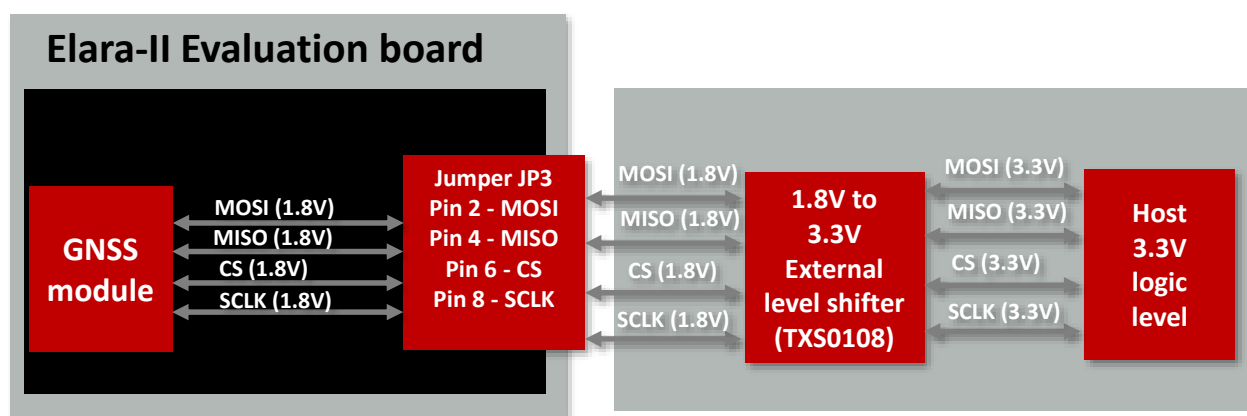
Elara-II Evaluation board

GNSS module

MOSI (1.8V)
MISO (1.8V)
CS (1.8V)
SCLK (1.8V)

Jumper JP3
Pin 2 - MOSI
Pin 4 - MISO
Pin 6 - CS
Pin 8 - SCLK

MOSI (1.8V)
MISO (1.8V)
CS (1.8V)
SCLK (1.8V)

1.8V to 3.3V External level shifter (TXS0108)

MOSI (3.3V)
MISO (3.3V)
CS (3.3V)
SCLK (3.3V)

Host 3.3V logic level